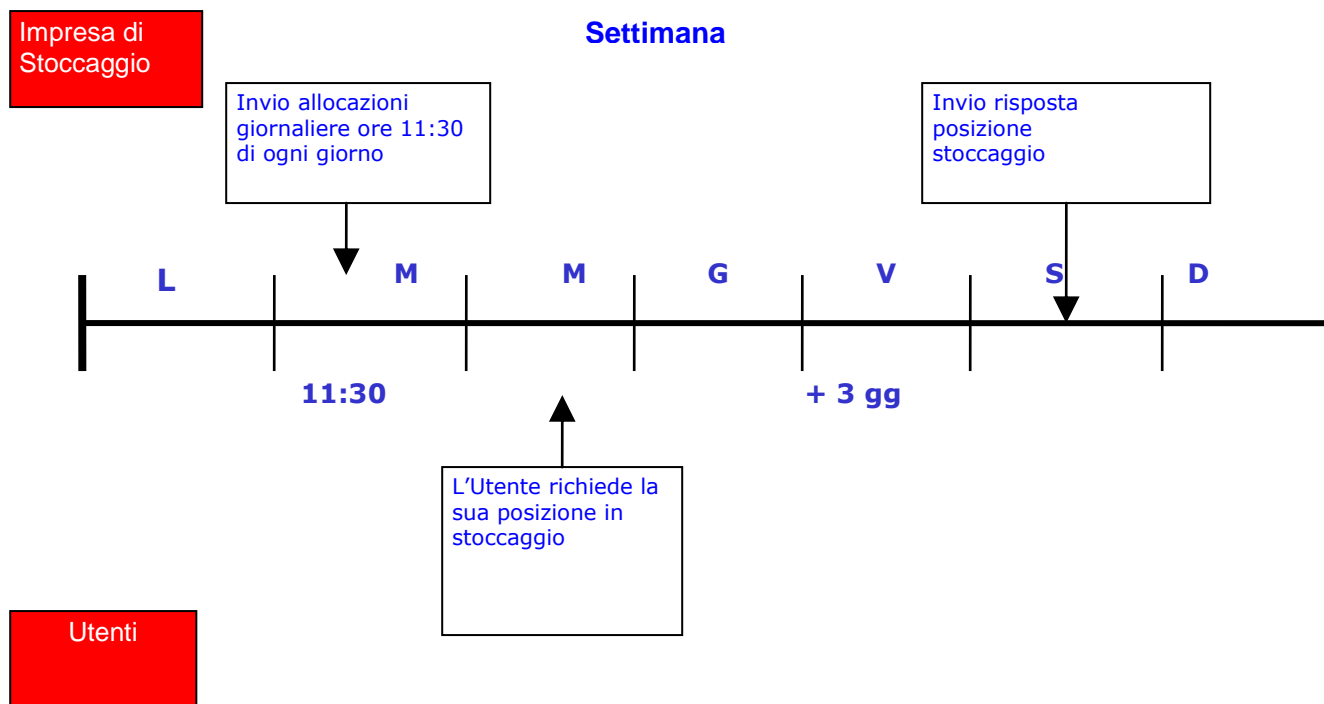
Impresa di Stoccaggio

Settimana

Invio allocazioni giornaliere ore 11:30 di ogni giorno

Invio risposta posizione stoccaggio

L

M

M

G

V

S

D

11:30

+ 3 gg

L'Utente richiede la sua posizione in stoccaggio

Utenti